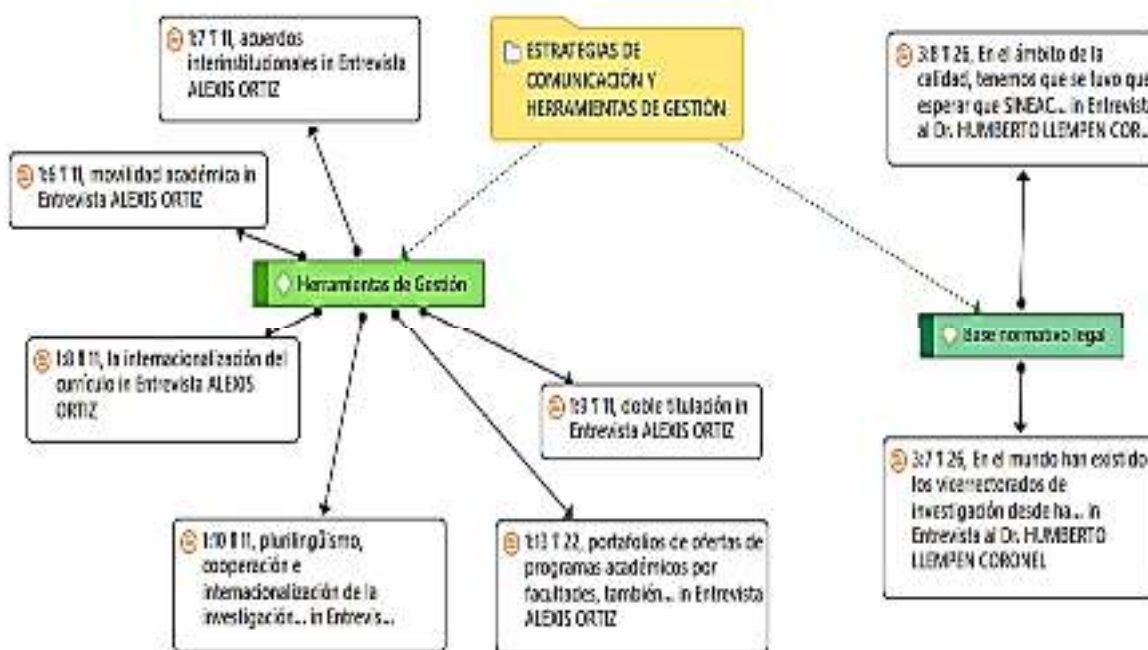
1:7 T 11, acuerdos interinstitucionales in Entrevista ALEXIS ORTIZ

ESTRATEGIAS DE COMUNICACIÓN Y HERRAMIENTAS DE GESTIÓN

3:8 T 26, En el ámbito de la calidad, tenemos que se tuvo que esperar que SINEAC... in Entrevista al Dr. HUMBERTO LLEMPEN COR...

1:6 T 11, movilidad académica in Entrevista ALEXIS ORTIZ

Herramientas de Gestión

Base normativo legal

1:8 T 11, la internacionalización del currículo in Entrevista ALEXIS ORTIZ

1:3 T 11, doble titulación in Entrevista ALEXIS ORTIZ

3:7 T 26, En el mundo han existido los vicerrectorados de investigación desde ha... in Entrevista al Dr. HUMBERTO LLEMPEN CORONEL

1:10 T 11, plurilingüismo, cooperación e internacionalización de la investigación... in Entrevis...

1:13 T 22, portafolios de ofertas de programas académicos por facultades, también... in Entrevista ALEXIS ORTIZ